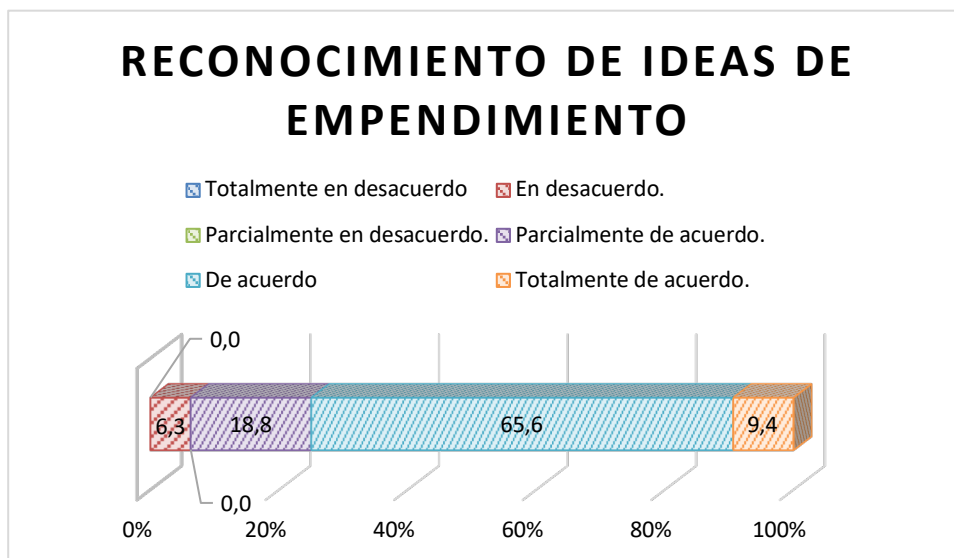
RECONOCIMIENTO DE IDEAS DE EMPENDIMIENTO

Totalmente en desacuerdo
En desacuerdo.
Parcialmente en desacuerdo.
Parcialmente de acuerdo.
De acuerdo
Totalmente de acuerdo.

0,0
6,3
18,8
65,6
9,4
0,0

0%
20%
40%
60%
80%
100%